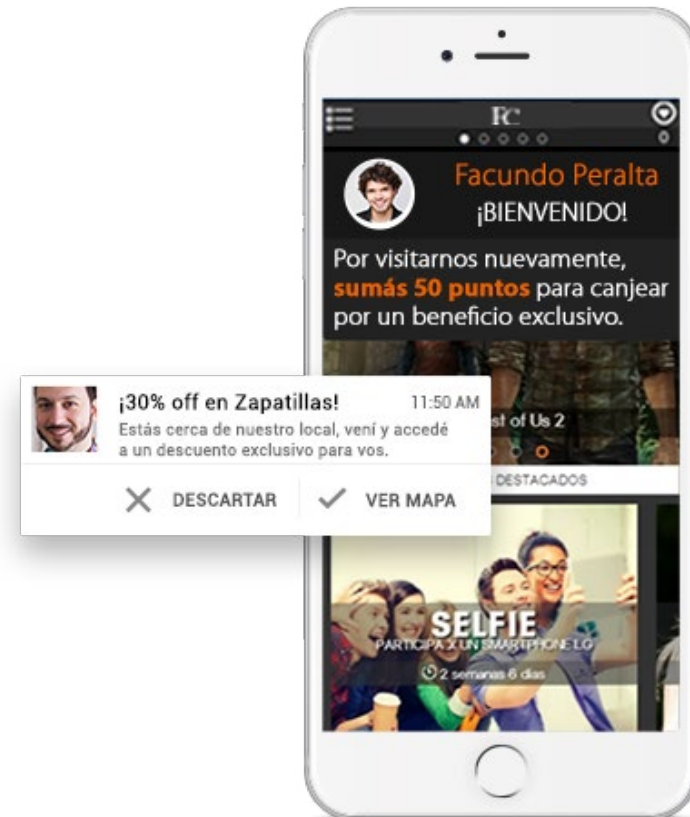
RC

Facundo Peralta
¡BIENVENIDO!

Por visitarnos nuevamente, **sumás 50 puntos** para canjear por un beneficio exclusivo.

¡30% off en Zapatillas! 11:50 AM
Estás cerca de nuestro local, vení y accedé a un descuento exclusivo para vos.

DESCARTAR VER MAPA

st of Us 2

DESTACADOS

SELFIE
PARTICIPA X UN SMARTPHONE LG
2 semanas 6 dias